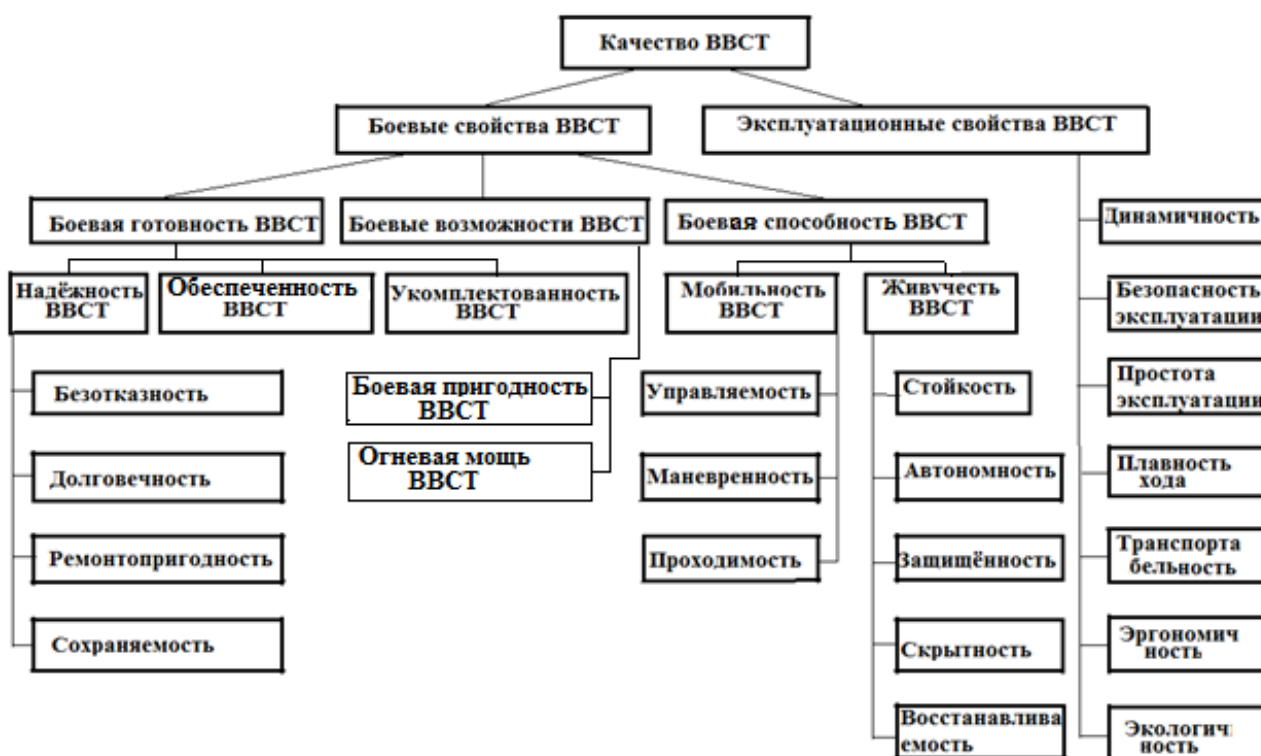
Качество ВВСТ

Боевые свойства ВВСТ

Эксплуатационные свойства ВВСТ

Боевая готовность ВВСТ

Боевые возможности ВВСТ

Боевая способность ВВСТ

Надёжность ВВСТ

Обеспеченность ВВСТ

Укомплектованность ВВСТ

Безотказность

Долговечность

Ремонтопригодность

Сохраняемость

Боевая пригодность ВВСТ

Огневая мощь ВВСТ

Мобильность ВВСТ

Управляемость

Маневренность

Проходимость

Живучесть ВВСТ

Стойкость

Автономность

Защищённость

Скрытность

Восстанавливаемость

Динамичность

Безопасность эксплуатации

Простота эксплуатации

Плавность хода

Транспортабельность

Эргономичность

Экологичность